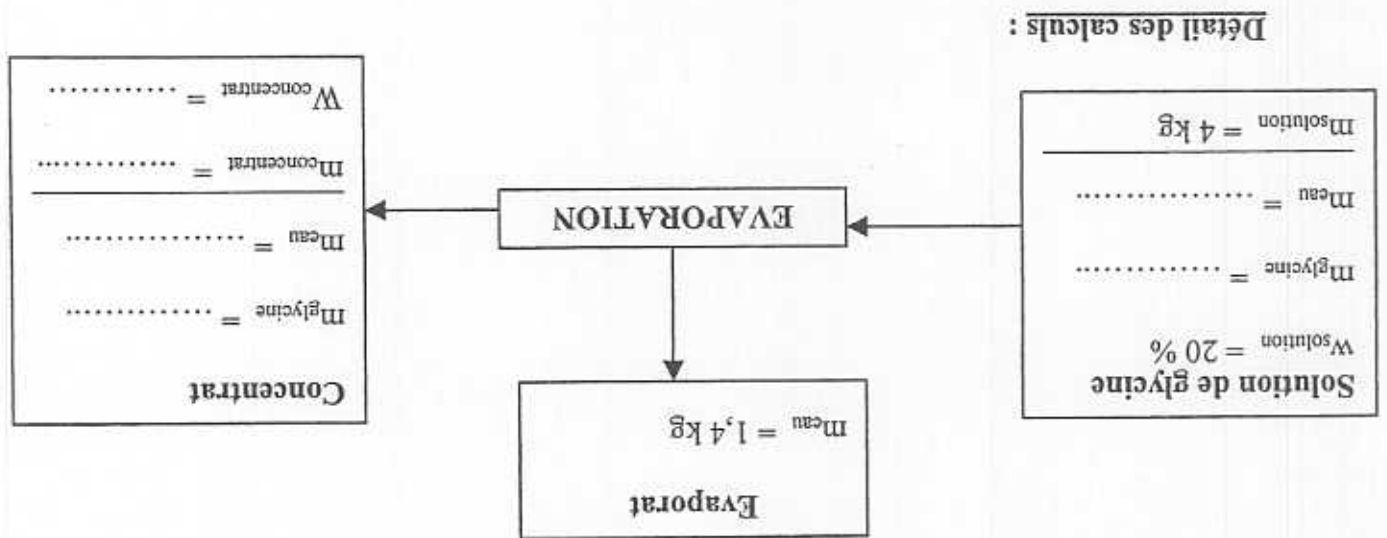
Détail des calculs :

Solution de glycine

$w_{solution} = 20$ %

$m_{glycine}$ = ..............

$m_{eau}$ = ................

$m_{solution} = 4$ kg

EVAPORATION

Evaporat

$m_{eau} = 1,4$ kg

Concentrat

$m_{glycine}$ = ..............

$m_{eau}$ = ..............

$m_{concentrat}$ = ..............

$w_{concentrat}$ = ..............